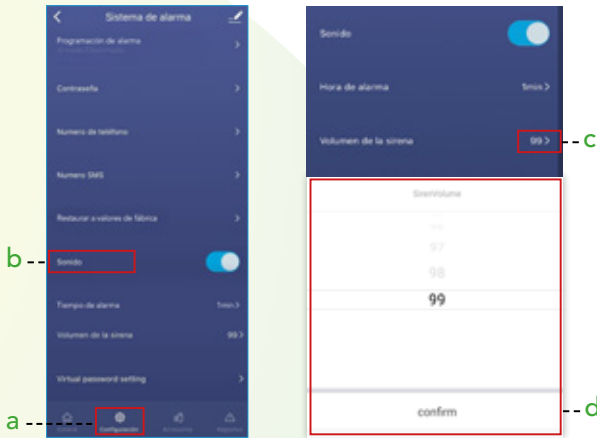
Sistema de alarma

Programación de alarma

Contraseña

Numero de teléfono

Numero SMS

Restaurar a valores de fábrica

b

Sonido

Tiempo de alarma 1min

Volumen de la sirena 99

Virtual password setting

a

Configuración

Sonido

Hora de alarma 1min

Volumen de la sirena 99

c

SirenVolume

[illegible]

97

98

99

confirm

d